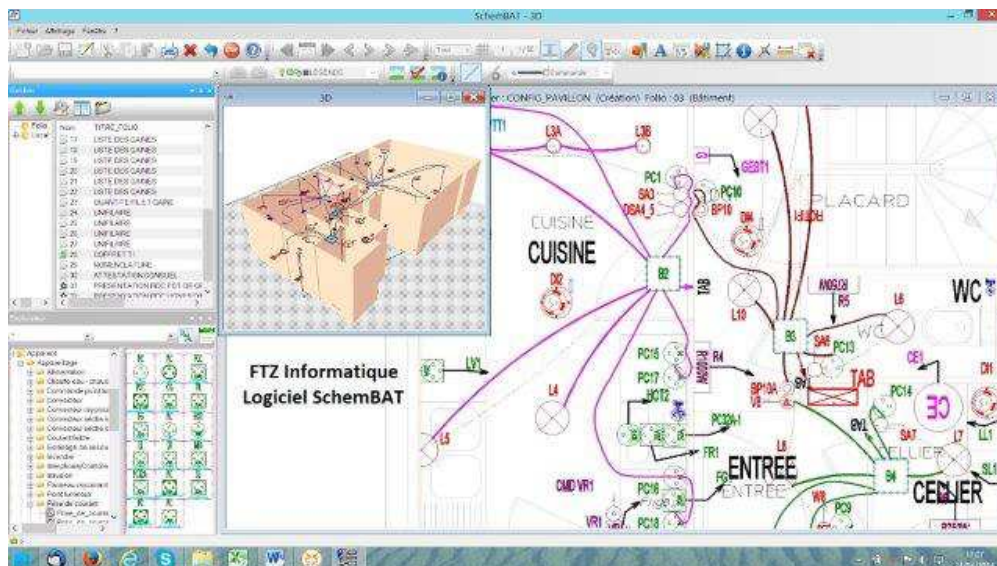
SchemBAT - 3D

Fichier Affichage Fenêtre ?

3D

er : CONFIG_PAVILLON (Création) Folio : 03 (Bâtiment)

Folio
Nom TITRE_FOLIO
LISTE DES GAINES
LISTE DES GAINES
LISTE DES GAINES
LISTE DES GAINES
LISTE DES GAINES
LISTE DES GAINES
QUANTITE FILS / GAINE
UNIFILAIRE
UNIFILAIRE
UNIFILAIRE
UNIFILAIRE
UNIFILAIRE
COFFRET T1
NOMENCLATURE
ATTESTATION CONSUEL
PRESENTATION PDC FOT OR GF

Appareillage
Alimentation
Chauffe-eau
Commande
Connecteur
Interrupteur
Point lumineux
Prise de courant

FTZ Informatique
Logiciel SchemBAT

TT1
L3A
L3B
PC1
GA3
PC10
BP10
GEST1
CUISINE
CUISINE
D2
B2
TAB
PLACARD
L10
B3
R5
L6
WC
PC15
R4
PC17
BP13A
TAB
CE1
DI1
L1
PC14
EV1
SA7
L7
L1
CELLIER
CELLIER
ENTRÉE
ENTRÉE
L8
FR1
B4
SL1
L4
L5
CMD VR1
PC16
PC18
VR1
FG
PC9